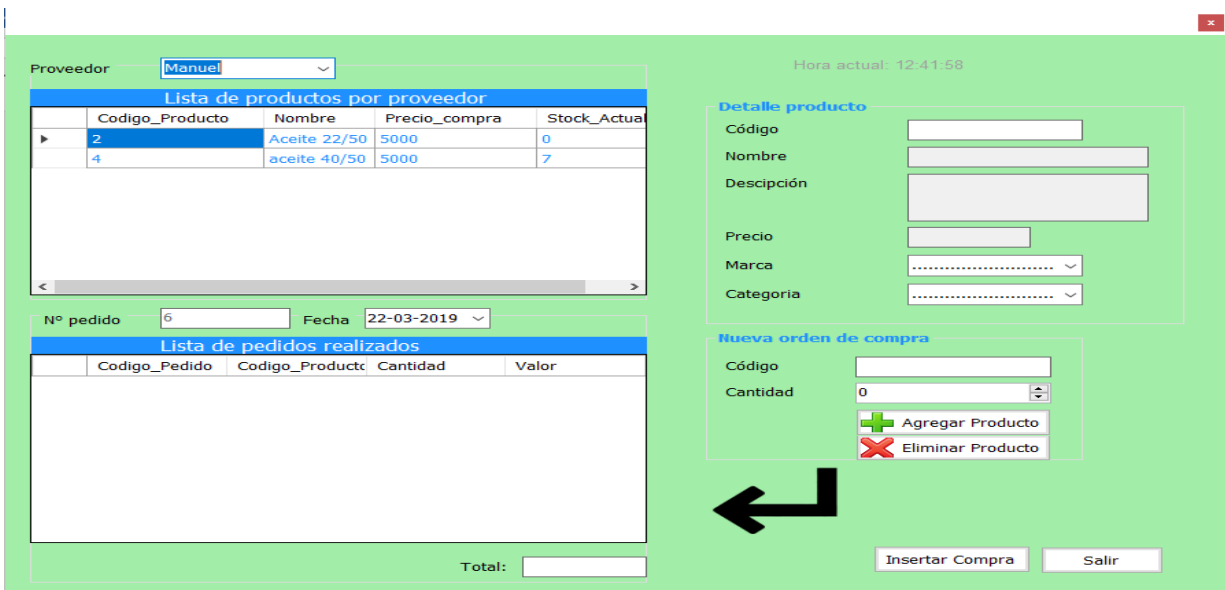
×

Proveedor Manuel

Lista de productos por proveedor

| | Codigo_Producto | Nombre | Precio_compra | Stock_Actual |
|---|---|---|---|---|
| ▸ | 2 | Aceite 22/50 | 5000 | 0 |
| | 4 | aceite 40/50 | 5000 | 7 |

Nº pedido 6 Fecha 22-03-2019

Lista de pedidos realizados

| | Codigo_Pedido | Codigo_Producto | Cantidad | Valor |
|---|---|---|---|---|

Total:

Hora actual: 12:41:58

Detalle producto

Código

Nombre

Descipción

Precio

Marca

Categoria

Nueva orden de compra

Código

Cantidad 0

Agregar Producto

Eliminar Producto

Insertar Compra

Salir